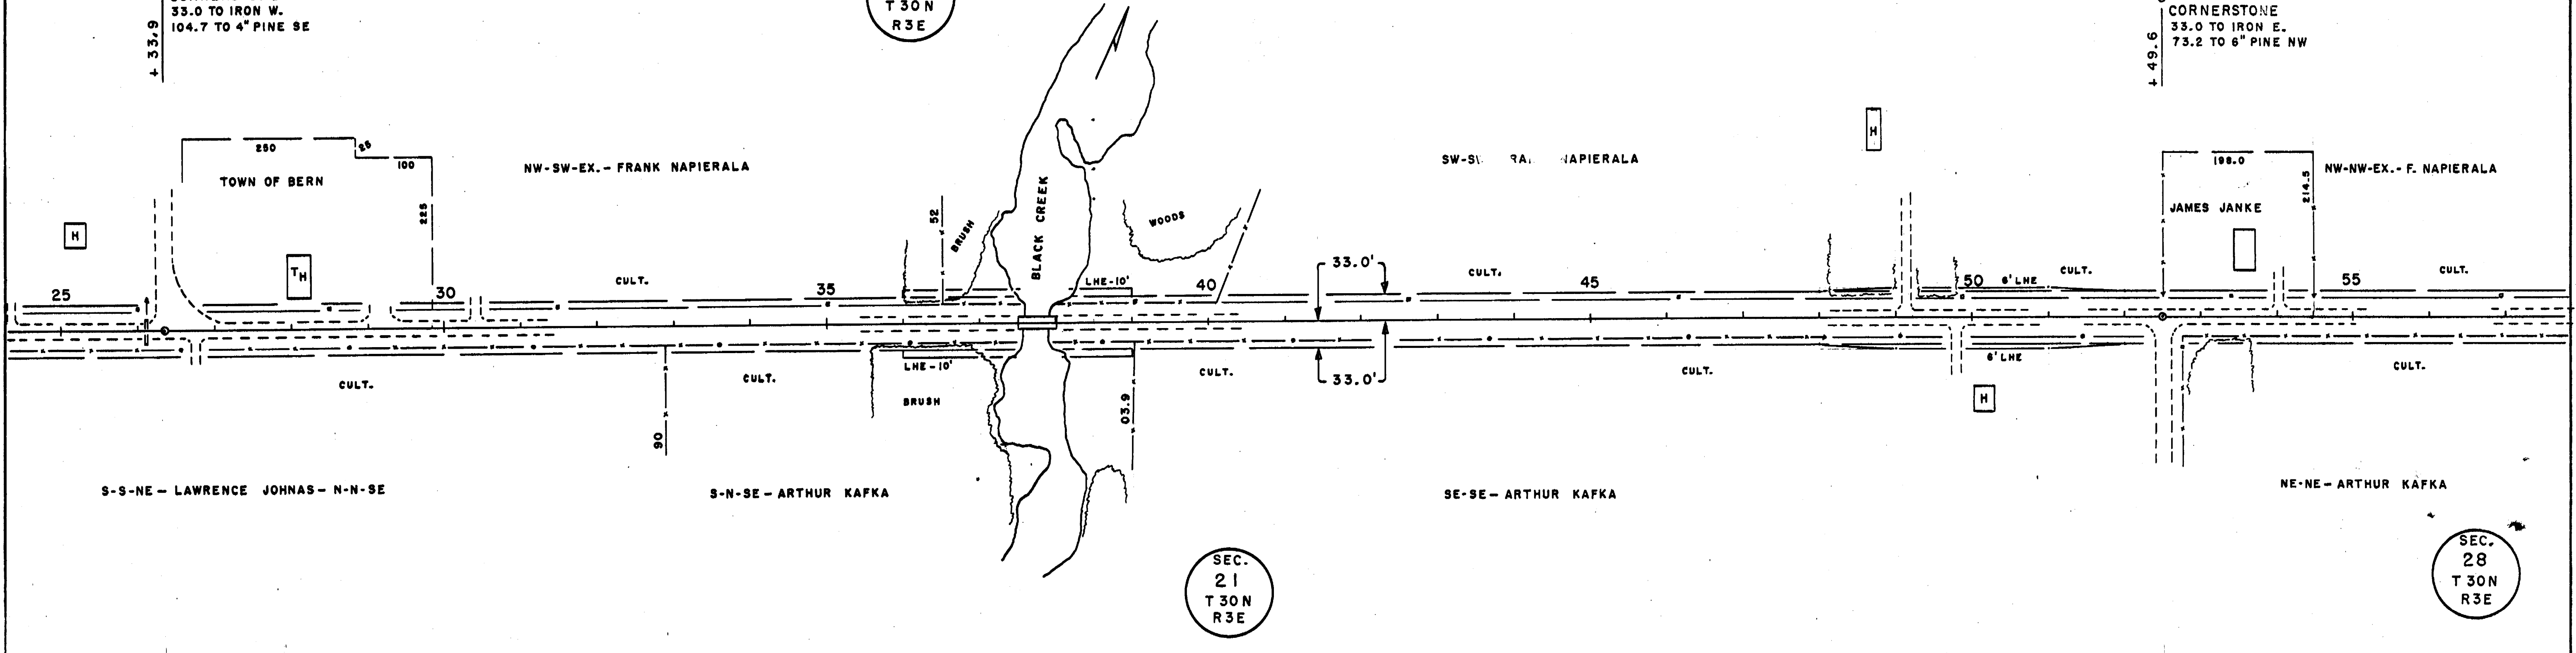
33.0 TO IRON W.
104.7 TO 4" PINE SE

+ 33.9

T 30N
R3E

CORNERSTONE
33.0 TO IRON E.
73.2 TO 6" PINE NW

+ 49.6

250
25
100
TOWN OF BERN
225

NW-SW-EX.- FRANK NAPIERALA

SW-S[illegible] RA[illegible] NAPIERALA

198.0
214.5
NW-NW-EX.- F. NAPIERALA
JAMES JANKE

H
H
T H
H
H

25
30
35
40
45
50
55

52
BRUSH
BLACK CREEK
WOODS
LHE-10'
LHE - 10'
BRUSH
33.0'
33.0'
6' LHE
6' LHE

CULT.
CULT.
CULT.
CULT.
CULT.
CULT.
CULT.
CULT.
CULT.
CULT.

90
03.9

S-S-NE- LAWRENCE JOHNAS- N-N-SE
S-N-SE- ARTHUR KAFKA
SE-SE- ARTHUR KAFKA
NE-NE- ARTHUR KAFKA

SEC.
21
T 30N
R3E

SEC.
28
T 30N
R3E